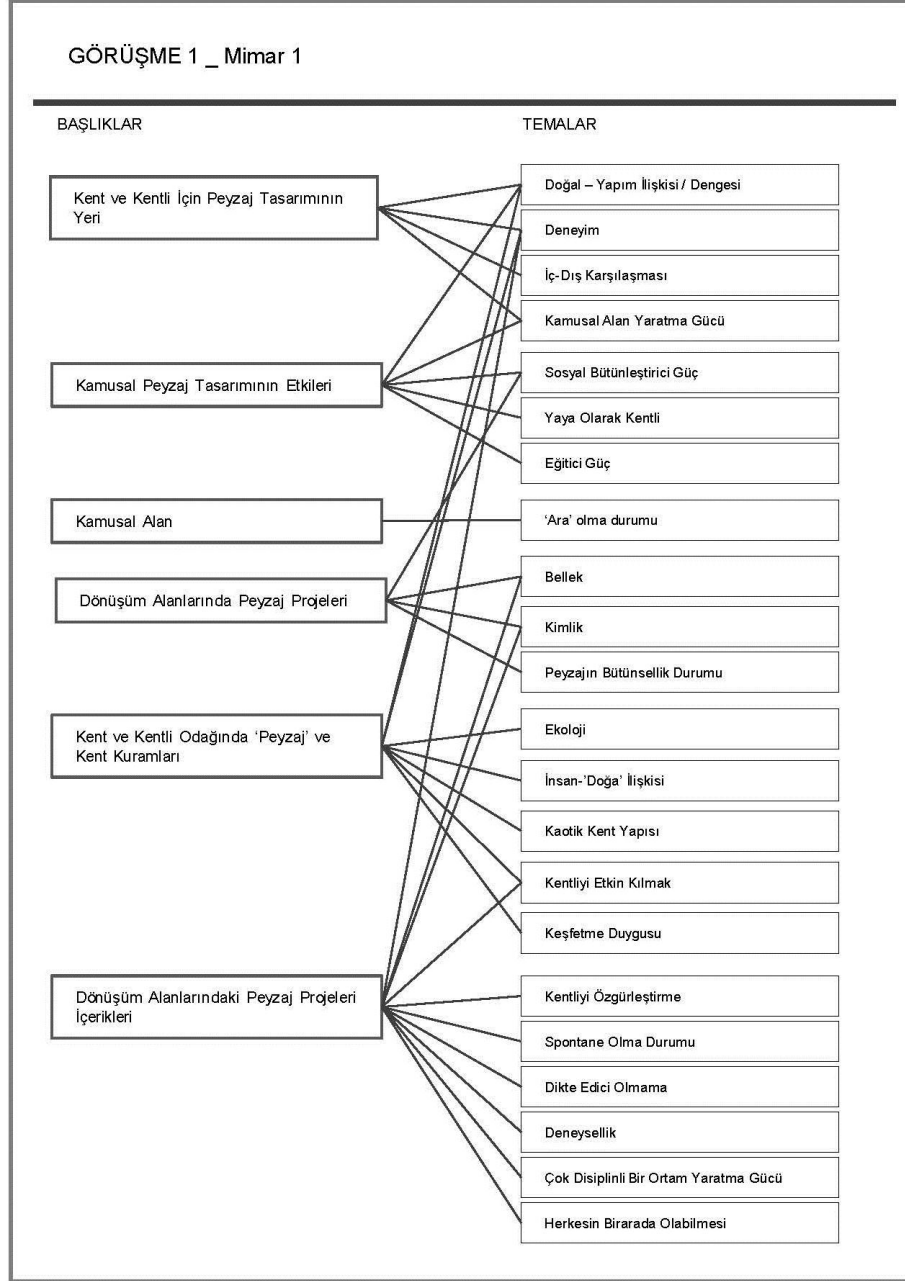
GÖRÜŞME 1 _ Mimar 1

BAŞLIKLAR

TEMALAR

Kent ve Kentli İçin Peyzaj Tasarımının Yeri

Kamusal Peyzaj Tasarımının Etkileri

Kamusal Alan

Dönüşüm Alanlarında Peyzaj Projeleri

Kent ve Kentli Odağında 'Peyzaj' ve Kent Kuramları

Dönüşüm Alanlarındaki Peyzaj Projeleri İçerikleri

Doğal – Yapım İlişkisi / Dengesi

Deneyim

İç-Dış Karşılaşması

Kamusal Alan Yaratma Gücü

Sosyal Bütünleştirici Güç

Yaya Olarak Kentli

Eğitici Güç

'Ara' olma durumu

Bellek

Kimlik

Peyzajın Bütünsellik Durumu

Ekoloji

İnsan-'Doğa' İlişkisi

Kaotik Kent Yapısı

Kentliyi Etkin Kılmak

Keşfetme Duygusu

Kentliyi Özgürleştirme

Spontane Olma Durumu

Dikte Edici Olmama

Deneysellik

Çok Disiplinli Bir Ortam Yaratma Gücü

Herkesin Birarada Olabilmesi